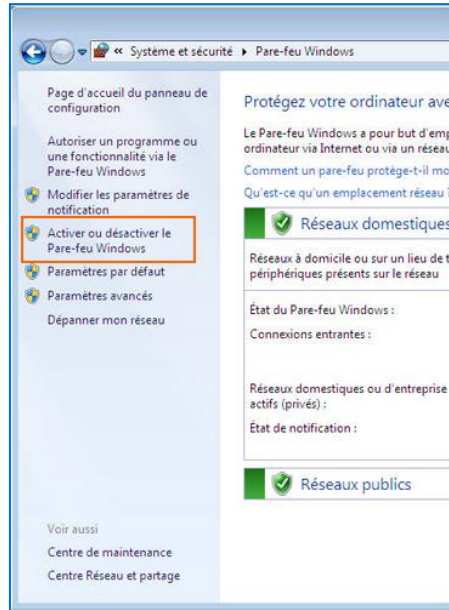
« Système et sécurité ▸ Pare-feu Windows

Page d'accueil du panneau de configuration

Autoriser un programme ou une fonctionnalité via le Pare-feu Windows

Modifier les paramètres de notification

Activer ou désactiver le Pare-feu Windows

Paramètres par défaut

Paramètres avancés

Dépanner mon réseau

Voir aussi

Centre de maintenance

Centre Réseau et partage

Protégez votre ordinateur ave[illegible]

Le Pare-feu Windows a pour but d'emp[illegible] ordinateur via Internet ou via un résea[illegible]

Comment un pare-feu protège-t-il mo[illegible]

Qu'est-ce qu'un emplacement réseau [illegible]

Réseaux domestiques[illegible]

Réseaux à domicile ou sur un lieu de t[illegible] périphériques présents sur le réseau

État du Pare-feu Windows :

Connexions entrantes :

Réseaux domestiques ou d'entreprise actifs (privés) :

État de notification :

Réseaux publics